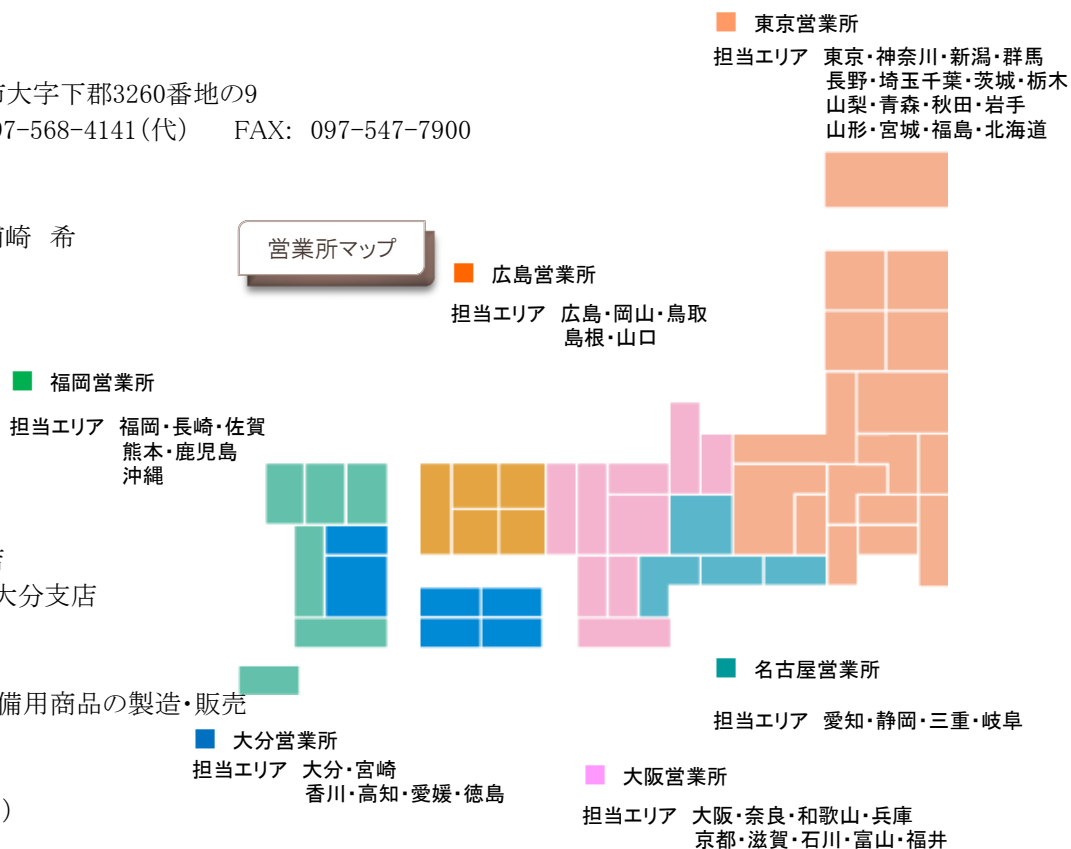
市大字下郡3260番地の9
97-568-4141(代)　FAX: 097-547-7900

崎　希

営業所マップ

東京営業所
担当エリア　東京・神奈川・新潟・群馬
長野・埼玉千葉・茨城・栃木
山梨・青森・秋田・岩手
山形・宮城・福島・北海道

広島営業所
担当エリア　広島・岡山・鳥取
島根・山口

福岡営業所
担当エリア　福岡・長崎・佐賀
熊本・鹿児島
沖縄

大分支店

備用商品の製造・販売

名古屋営業所
担当エリア　愛知・静岡・三重・岐阜

大分営業所
担当エリア　大分・宮崎
香川・高知・愛媛・徳島

大阪営業所
担当エリア　大阪・奈良・和歌山・兵庫
京都・滋賀・石川・富山・福井

)